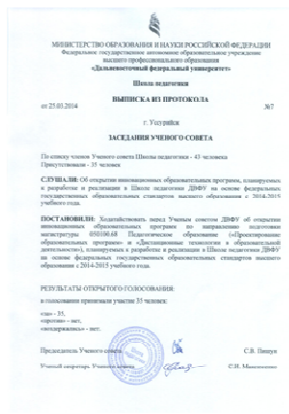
МИНИСТЕРСТВО ОБРАЗОВАНИЯ И НАУКИ РОССИЙСКОЙ ФЕДЕРАЦИИ
Федеральное государственное автономное образовательное учреждение высшего профессионального образования
«Дальневосточный федеральный университет»

Школа педагогики

ВЫПИСКА ИЗ ПРОТОКОЛА

от 25.03.2014 №7

г. Уссурийск

ЗАСЕДАНИЯ УЧЕНОГО СОВЕТА

По списку членов Ученого совета Школы педагогики - 43 человека
Присутствовали - 35 человек

СЛУШАЛИ: Об открытии инновационных образовательных программ, планируемых к разработке и реализации в Школе педагогики ДВФУ на основе федеральных государственных образовательных стандартов высшего образования с 2014-2015 учебного года.

ПОСТАНОВИЛИ: Ходатайствовать перед Ученым советом ДВФУ об открытии инновационных образовательных программ по направлению подготовки магистратуры 050100.68 Педагогическое образование («Проектирование образовательных программ» и «Дистанционные технологии в образовательной деятельности»), планируемых к разработке и реализации в Школе педагогики ДВФУ на основе федеральных государственных образовательных стандартов высшего образования с 2014-2015 учебного года.

РЕЗУЛЬТАТЫ ОТКРЫТОГО ГОЛОСОВАНИЯ:
в голосовании приняли участие 35 человек:

«за» - 35,
«против» - нет,
«воздержались» - нет.

Председатель Ученого совета С.В. Пивень

Ученый секретарь Ученого совета С.И. Максименко